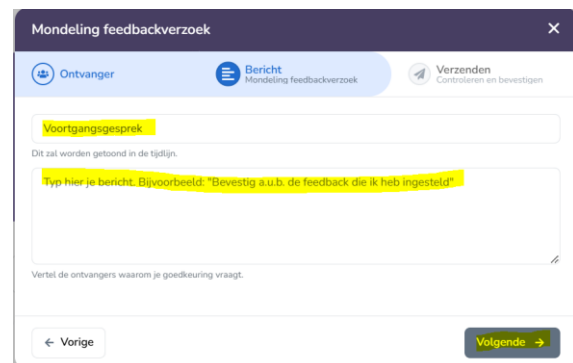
Mondeling feedbackverzoek ×

Ontvanger

Bericht
Mondeling feedbackverzoek

Verzenden
Controleren en bevestigen

Voortgangsgesprek

Dit zal worden getoond in de tijdlijn.

Typ hier je bericht. Bijvoorbeeld: "Bevestig a.u.b. de feedback die ik heb ingesteld"

Vertel de ontvangers waarom je goedkeuring vraagt.

← Vorige

Volgende →